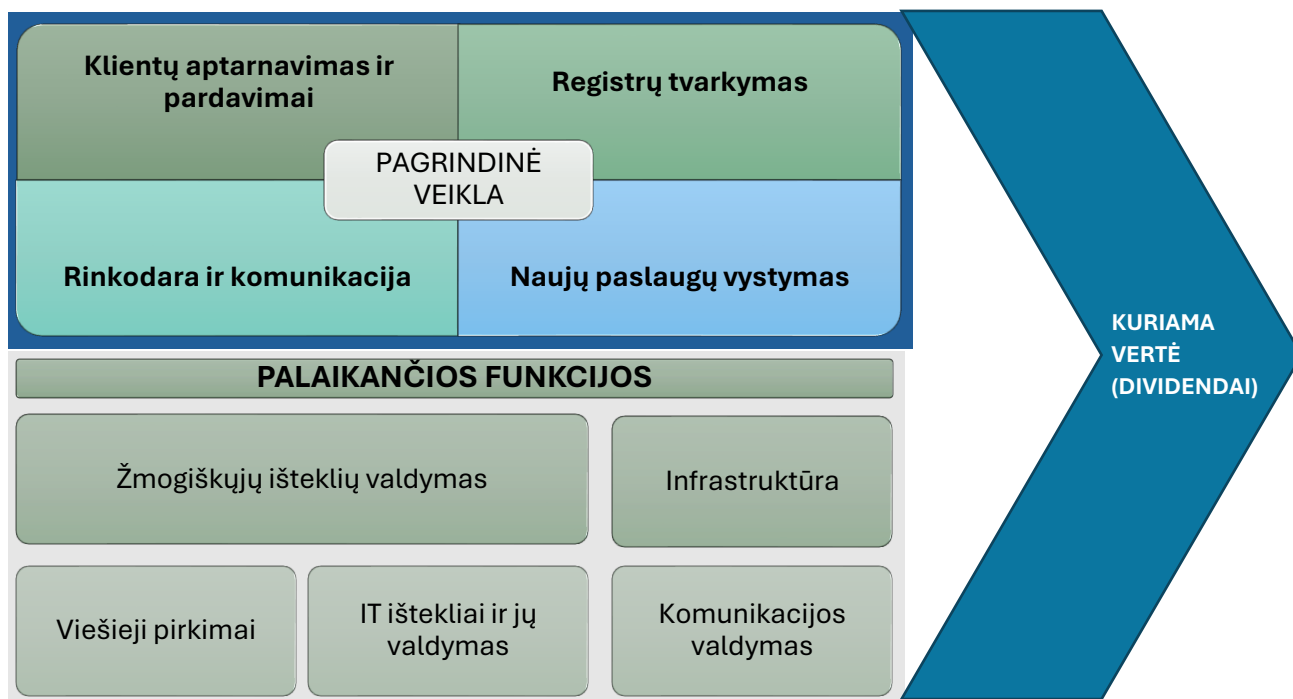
Klientų aptarnavimas ir pardavimai

Registrų tvarkymas

PAGRINDINĖ VEIKLA

Rinkodara ir komunikacija

Naujų paslaugų vystymas

KURIAMA VERTĖ (DIVIDENDAI)

PALAIKANČIOS FUNKCIJOS

Žmogiškųjų išteklių valdymas

Infrastruktūra

Viešieji pirkimai

IT ištekliai ir jų valdymas

Komunikacijos valdymas